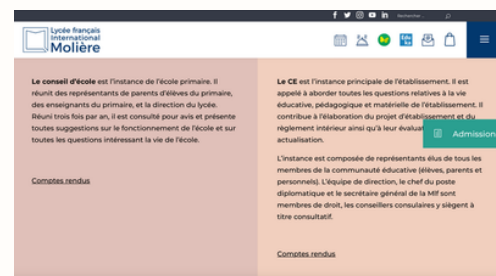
f in Rechercher...

Lycée français International Molière

Le conseil d'école est l'instance de l'école primaire. Il réunit des représentants de parents d'élèves du primaire, des enseignants du primaire, et la direction du lycée. Réuni trois fois par an, il est consulté pour avis et présente toutes suggestions sur le fonctionnement de l'école et sur toutes les questions intéressant la vie de l'école.

Comptes rendus

Le CE est l'instance principale de l'établissement. Il est appelé à aborder toutes les questions relatives à la vie éducative, pédagogique et matérielle de l'établissement. Il contribue à l'élaboration du projet d'établissement et du règlement intérieur ainsi qu'à leur évaluat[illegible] actualisation.

Admission

L'instance est composée de représentants élus de tous les membres de la communauté éducative (élèves, parents et personnels). L'équipe de direction, le chef du poste diplomatique et le secrétaire général de la Mlf sont membres de droit, les conseillers consulaires y siègent à titre consultatif.

Comptes rendus